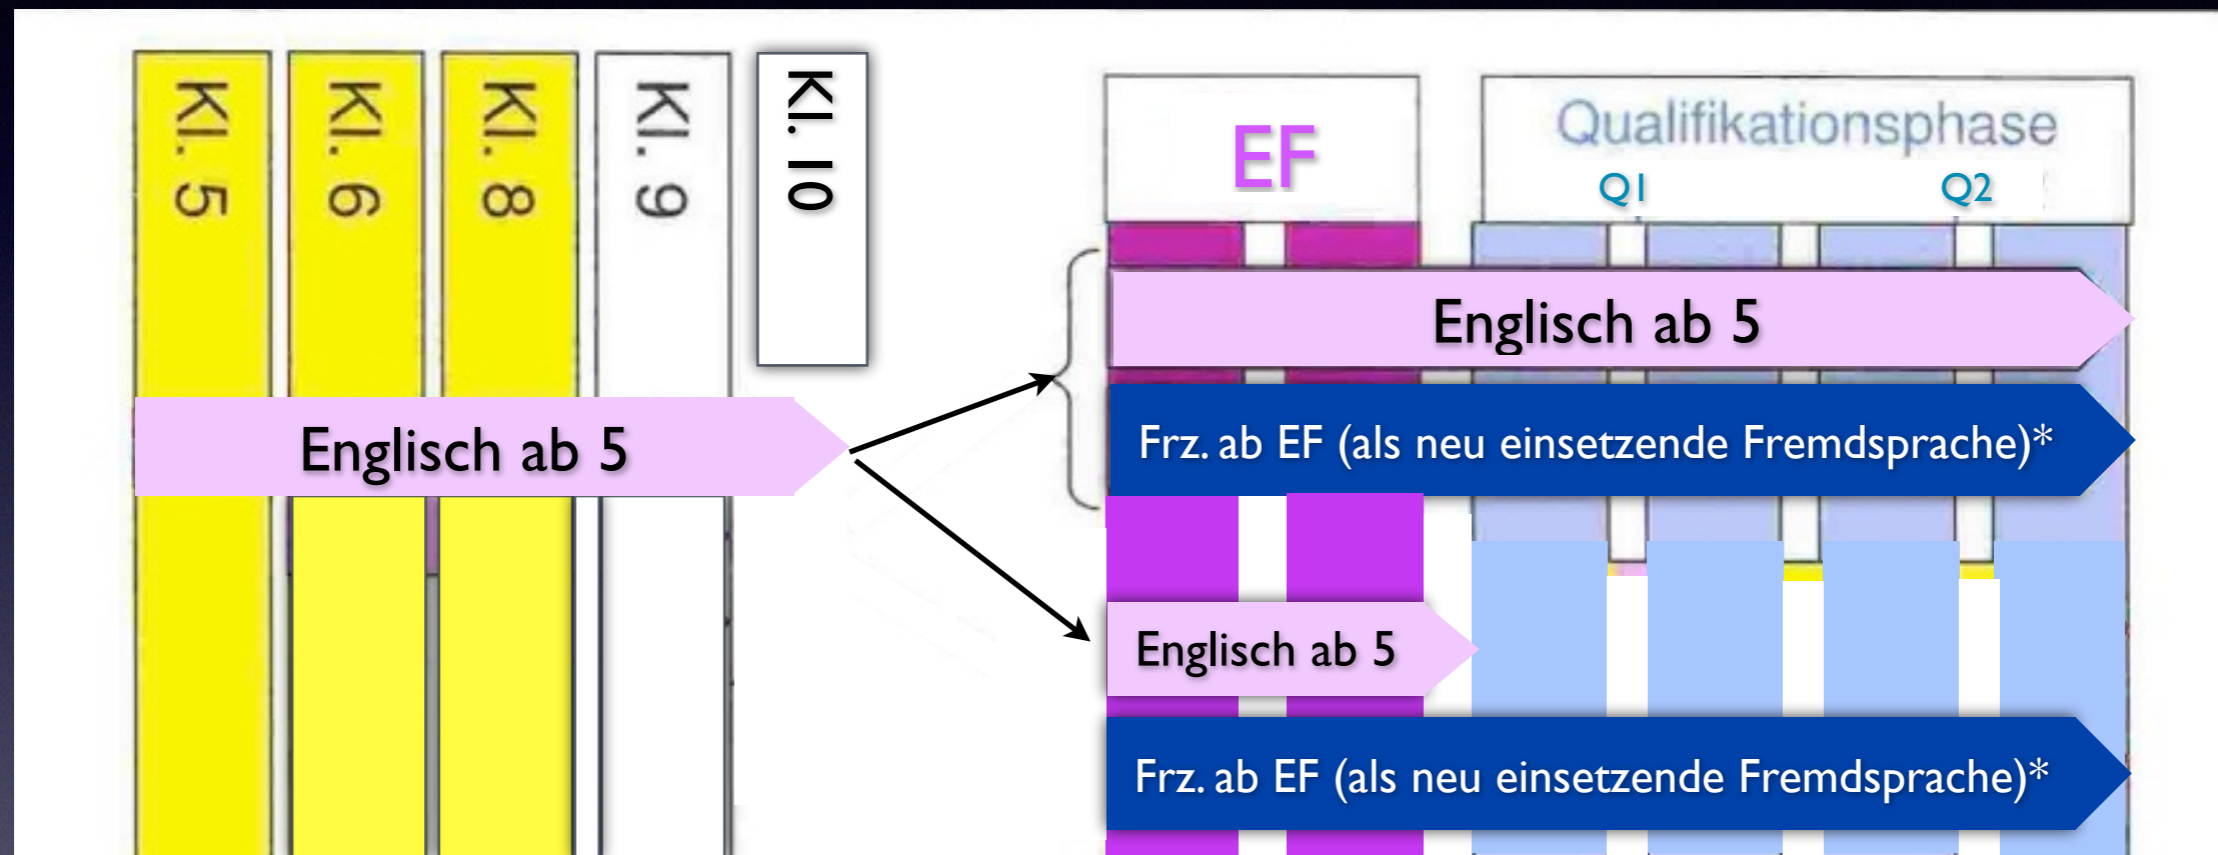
Kl. 5
Kl. 6
Kl. 8
Kl. 9
Kl. 10

EF

Qualifikationsphase
Q1
Q2

Englisch ab 5

Englisch ab 5

Frz. ab EF (als neu einsetzende Fremdsprache)*

Englisch ab 5

Frz. ab EF (als neu einsetzende Fremdsprache)*